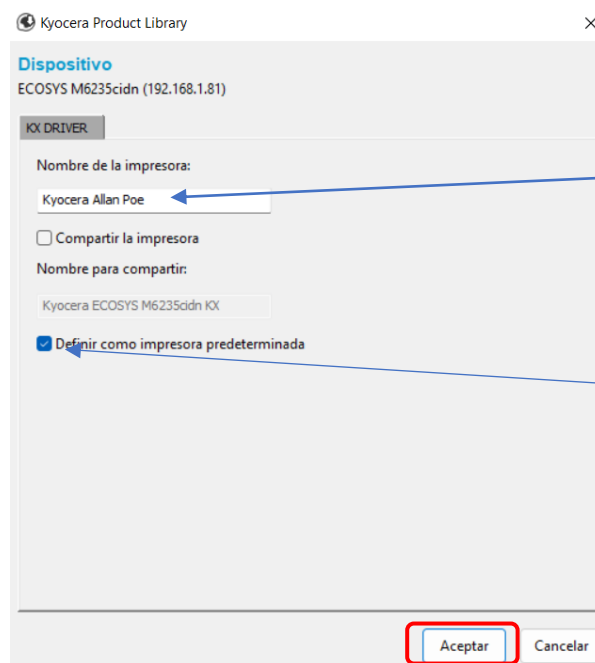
Kyocera Product Library ×

Dispositivo
ECOSYS M6235cidn (192.168.1.81)

KX DRIVER

Nombre de la impresora:
Kyocera Allan Poe

Compartir la impresora

Nombre para compartir:
Kyocera ECOSYS M6235cidn KX

Definir como impresora predeterminada

Aceptar Cancelar